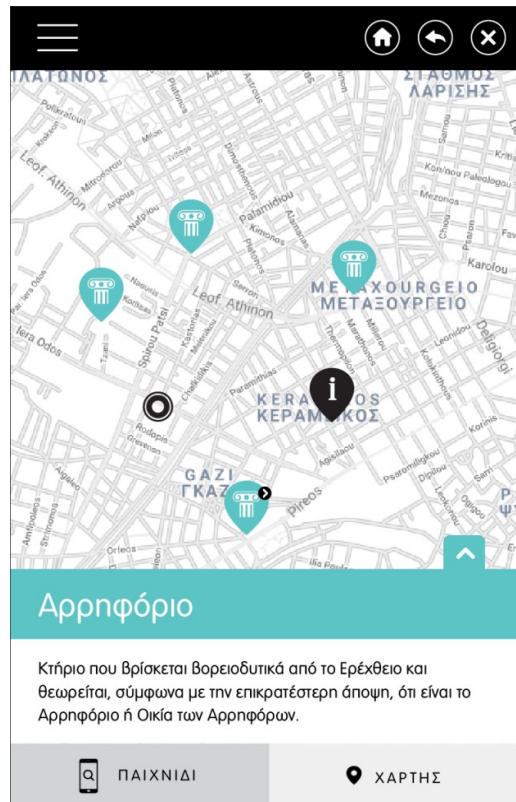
ΠΛΑΤΩΝΟΣ
ΣΤΑΘΜΟΣ ΛΑΡΙΣΗΣ

Leof. Athinon
Mitrofanous
Argous
Milon
Konstantinoupoleos
Plataion
Palamidiou
Kimonos
Kon/nou Paleologou
Mezonos
Karolou
Nafpliou
Nauarhou
Leof. Athinon
ΜΕΤΑΧΟURGEIO
ΜΕΤΑΞΟΥΡΓΕΙΟ
Iera Odos
Spirou Patsi
Deligiorgi
Leonidou
Paramithias
KERAMIKOS
ΚΕΡΑΜΕΙΚΟΣ
Rodopis
Agisilaou
Psaromiligkou
GAZI
ΓΚΑΖΙ
Pireos
Orfeos
Ilia Potami

Αρρηφόριο

Κτήριο που βρίσκεται βορειοδυτικά από το Ερέχθειο και θεωρείται, σύμφωνα με την επικρατέστερη άποψη, ότι είναι το Αρρηφόριο ή Οικία των Αρρηφόρων.

ΠΑΙΧΝΙΔΙ
ΧΑΡΤΗΣ